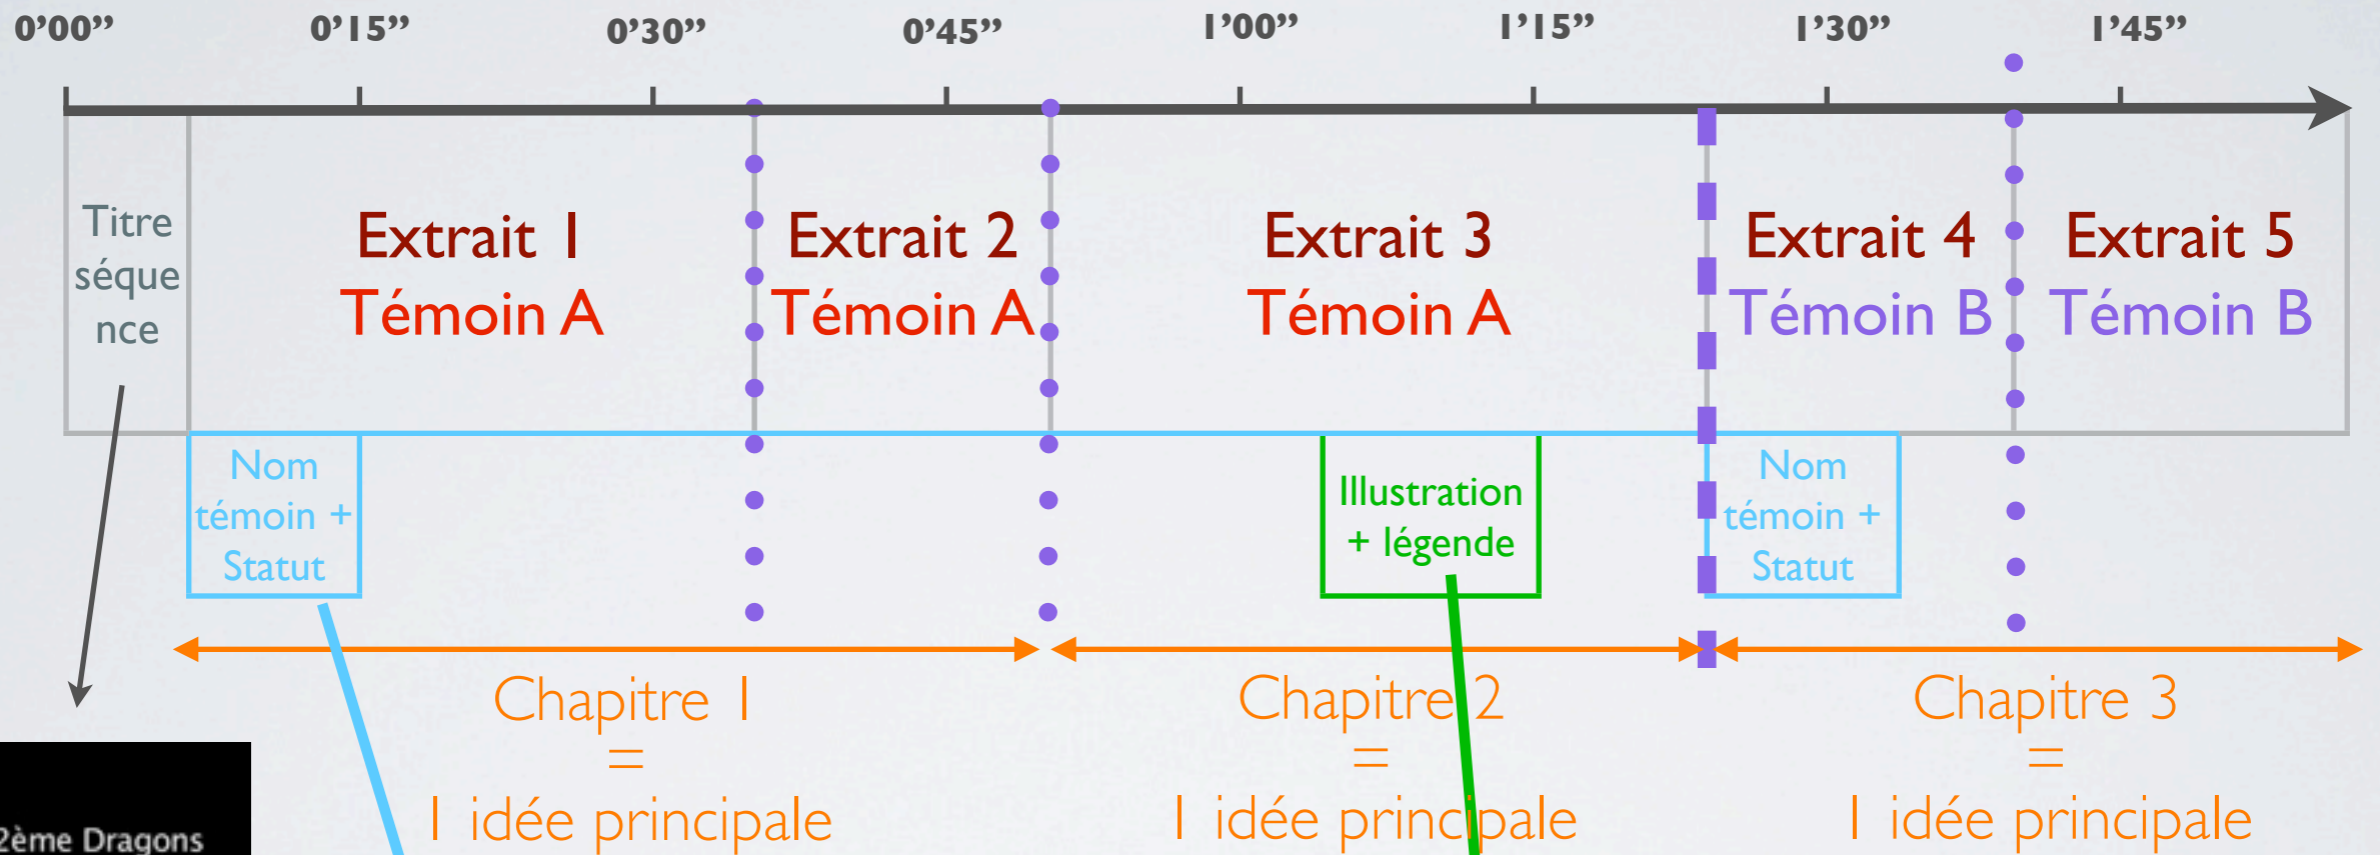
0’00” 0’15” 0’30” 0’45” 1’00” 1’15” 1’30” 1’45”

Titre séquence

Extrait 1
Témoin A

Extrait 2
Témoin A

Extrait 3
Témoin A

Extrait 4
Témoin B

Extrait 5
Témoin B

Nom témoin + Statut

Illustration + légende

Nom témoin + Statut

Chapitre 1
=
1 idée principale

Chapitre 2
=
1 idée principale

Chapitre 3
=
1 idée principale

2ème Dragons